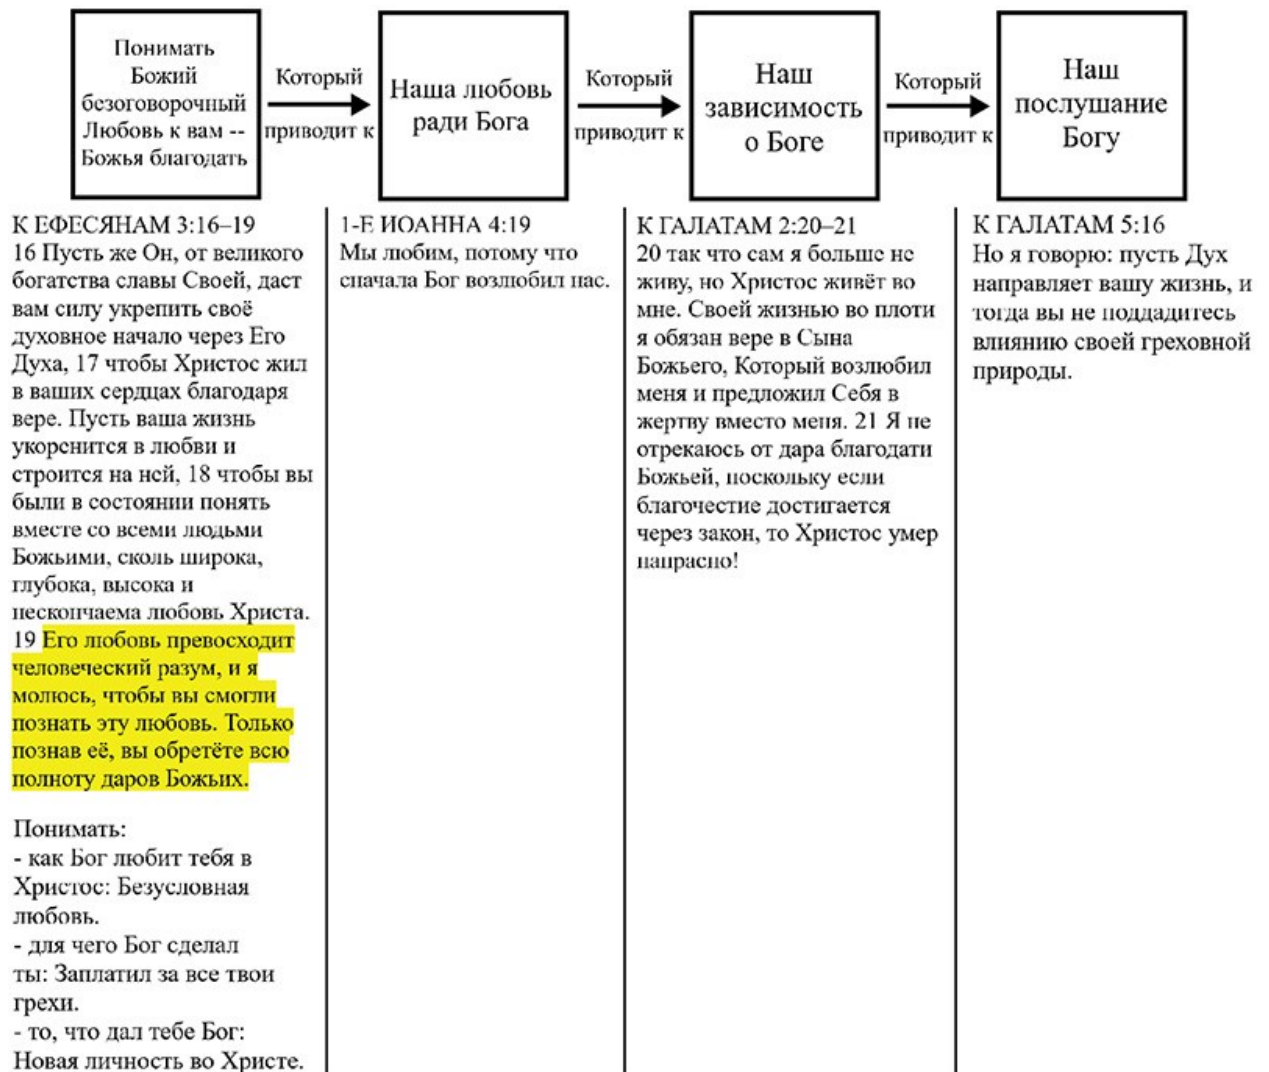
Понимать Божий безоговорочный Любовь к вам -- Божья благодать

Который приводит к

Наша любовь ради Бога

Который приводит к

Наш зависимость о Боге

Который приводит к

Наш послушание Богу

К ЕФЕСЯНАМ 3:16–19
16 Пусть же Он, от великого богатства славы Своей, даст вам силу укрепить своё духовное начало через Его Духа, 17 чтобы Христос жил в ваших сердцах благодаря вере. Пусть ваша жизнь укоренится в любви и строится на ней, 18 чтобы вы были в состоянии понять вместе со всеми людьми Божьими, сколь широка, глубока, высока и нескончаема любовь Христа. 19 Его любовь превосходит человеческий разум, и я молюсь, чтобы вы смогли познать эту любовь. Только познав её, вы обретёте всю полноту даров Божьих.

Понимать:
- как Бог любит тебя в Христос: Безусловная любовь.
- для чего Бог сделал ты: Заплатил за все твои грехи.
- то, что дал тебе Бог: Новая личность во Христе.

1-Е ИОАННА 4:19
Мы любим, потому что сначала Бог возлюбил нас.

К ГАЛАТАМ 2:20–21
20 так что сам я больше не живу, но Христос живёт во мне. Своей жизнью во плоти я обязан вере в Сына Божьего, Который возлюбил меня и предложил Себя в жертву вместо меня. 21 Я не отрекаюсь от дара благодати Божьей, поскольку если благочестие достигается через закон, то Христос умер напрасно!

К ГАЛАТАМ 5:16
Но я говорю: пусть Дух направляет вашу жизнь, и тогда вы не поддадитесь влиянию своей греховной природы.